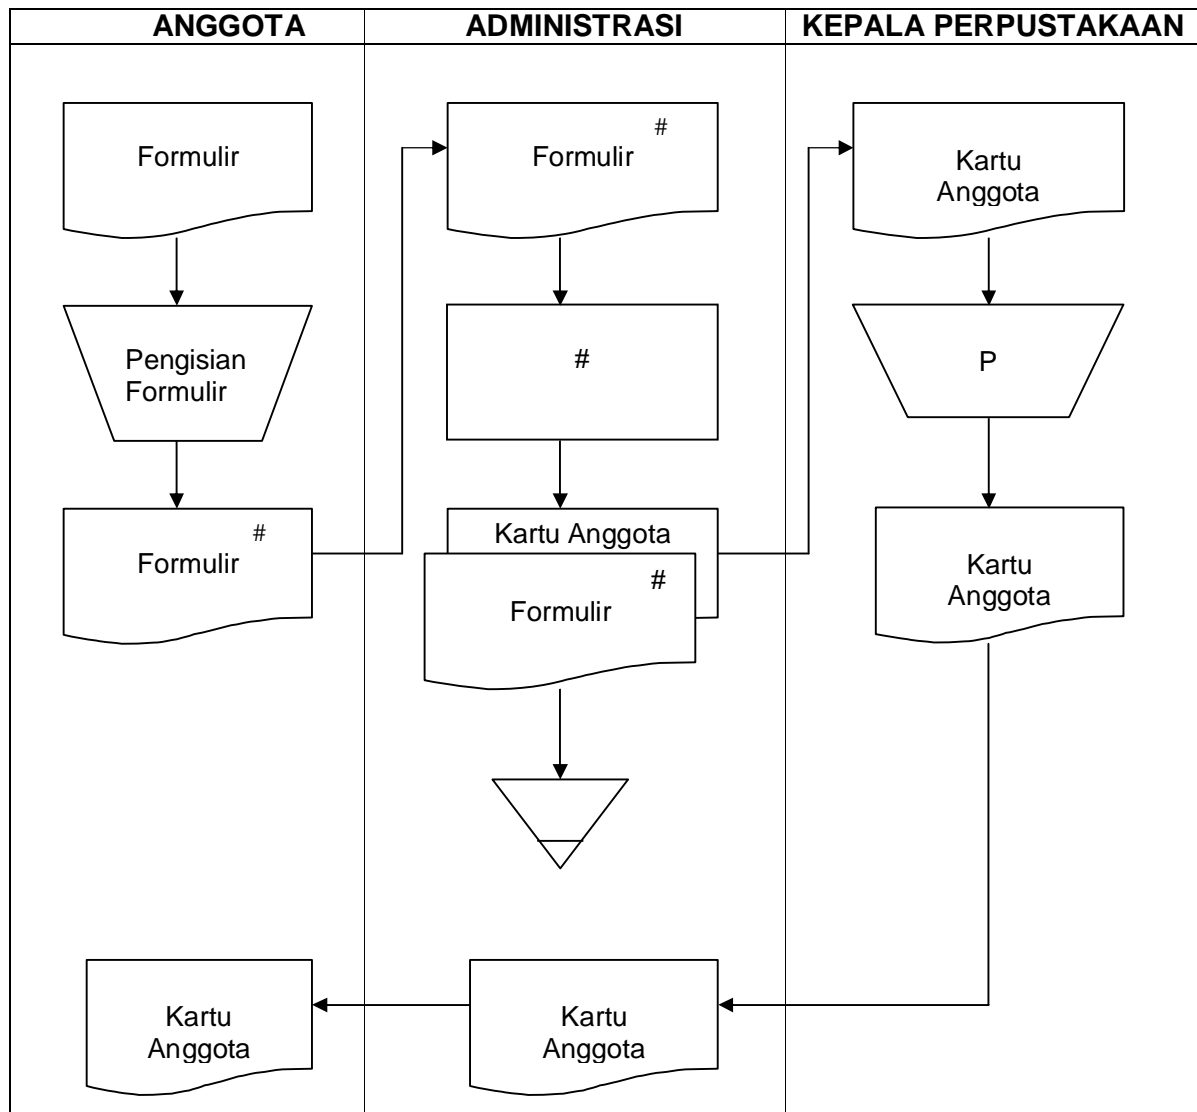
| ANGGOTA | ADMINISTRASI | KEPALA PERPUSTAKAAN |
|---|---|---|

Formulir

Pengisian Formulir

Formulir #

Formulir #

#

Kartu Anggota

Formulir #

Kartu Anggota

P

Kartu Anggota

Kartu Anggota

Kartu Anggota